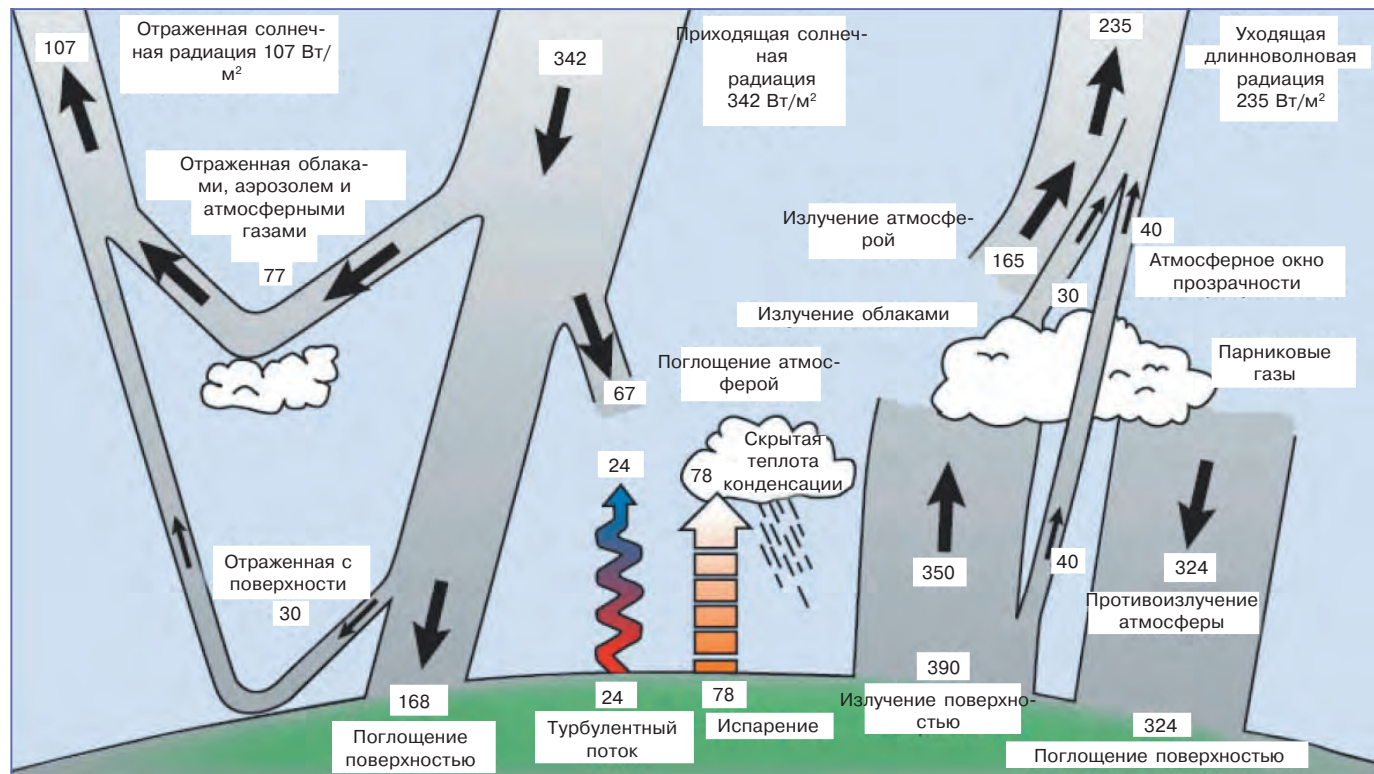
107

Отраженная солнечная радиация 107 Вт/м$^2$

342

Приходящая солнечная радиация 342 Вт/м$^2$

235

Уходящая длинноволновая радиация 235 Вт/м$^2$

Отраженная облаками, аэрозолем и атмосферными газами

77

Излучение атмосферой

165

40

Атмосферное окно прозрачности

30

Излучение облаками

Поглощение атмосферой

67

Парниковые газы

Скрытая теплота конденсации

24

78

350

40

324

Отраженная с поверхности

30

Противоизлучение атмосферы

390

168

24

78

Излучение поверхностью

324

Поглощение поверхностью

Турбулентный поток

Испарение

Поглощение поверхностью